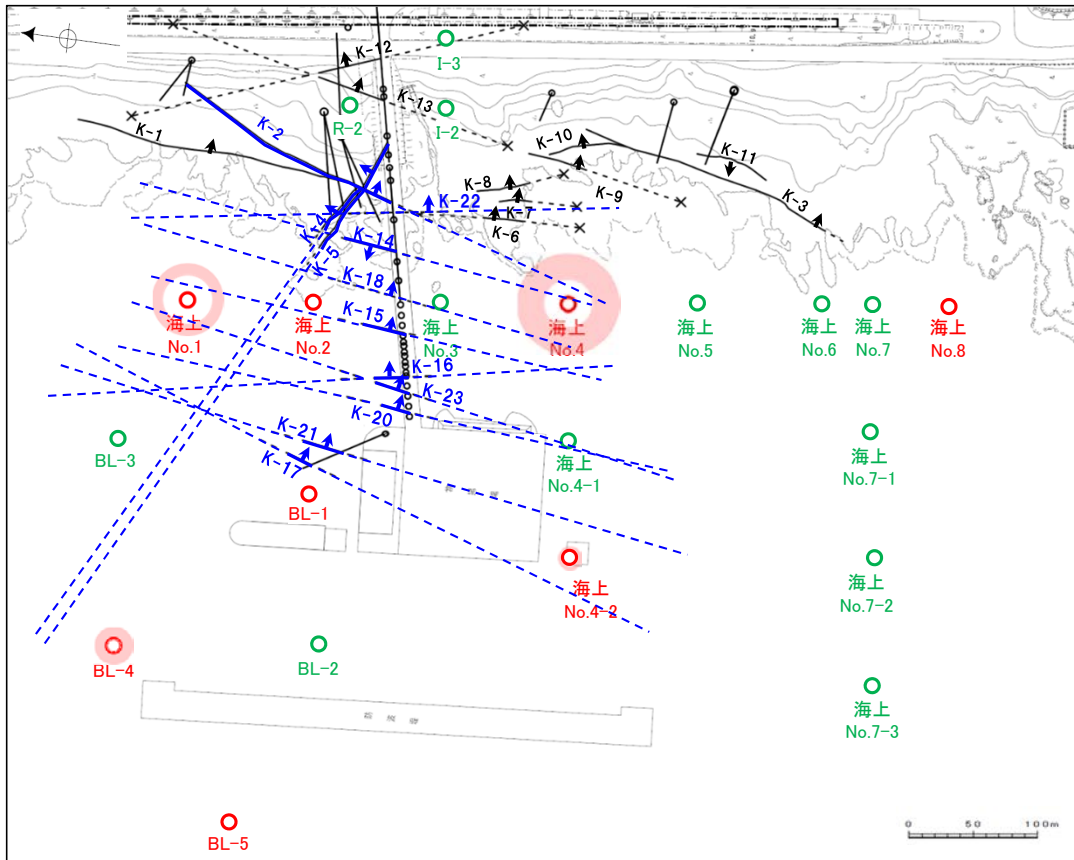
K-12
I-3
K-13
R-2
I-2
K-1
K-2
K-10
K-11
K-8
K-9
K-3
K-22
K-7
K-6
K-14
K-5
K-18
海上
No.1
海上
No.2
海上
No.3
海上
No.4
海上
No.5
海上
No.6
海上
No.7
海上
No.8
K-15
K-16
K-23
K-20
K-21
K-17
BL-3
海上
No.4-1
海上
No.7-1
BL-1
海上
No.4-2
海上
No.7-2
BL-4
BL-2
海上
No.7-3
BL-5
0
50
100m